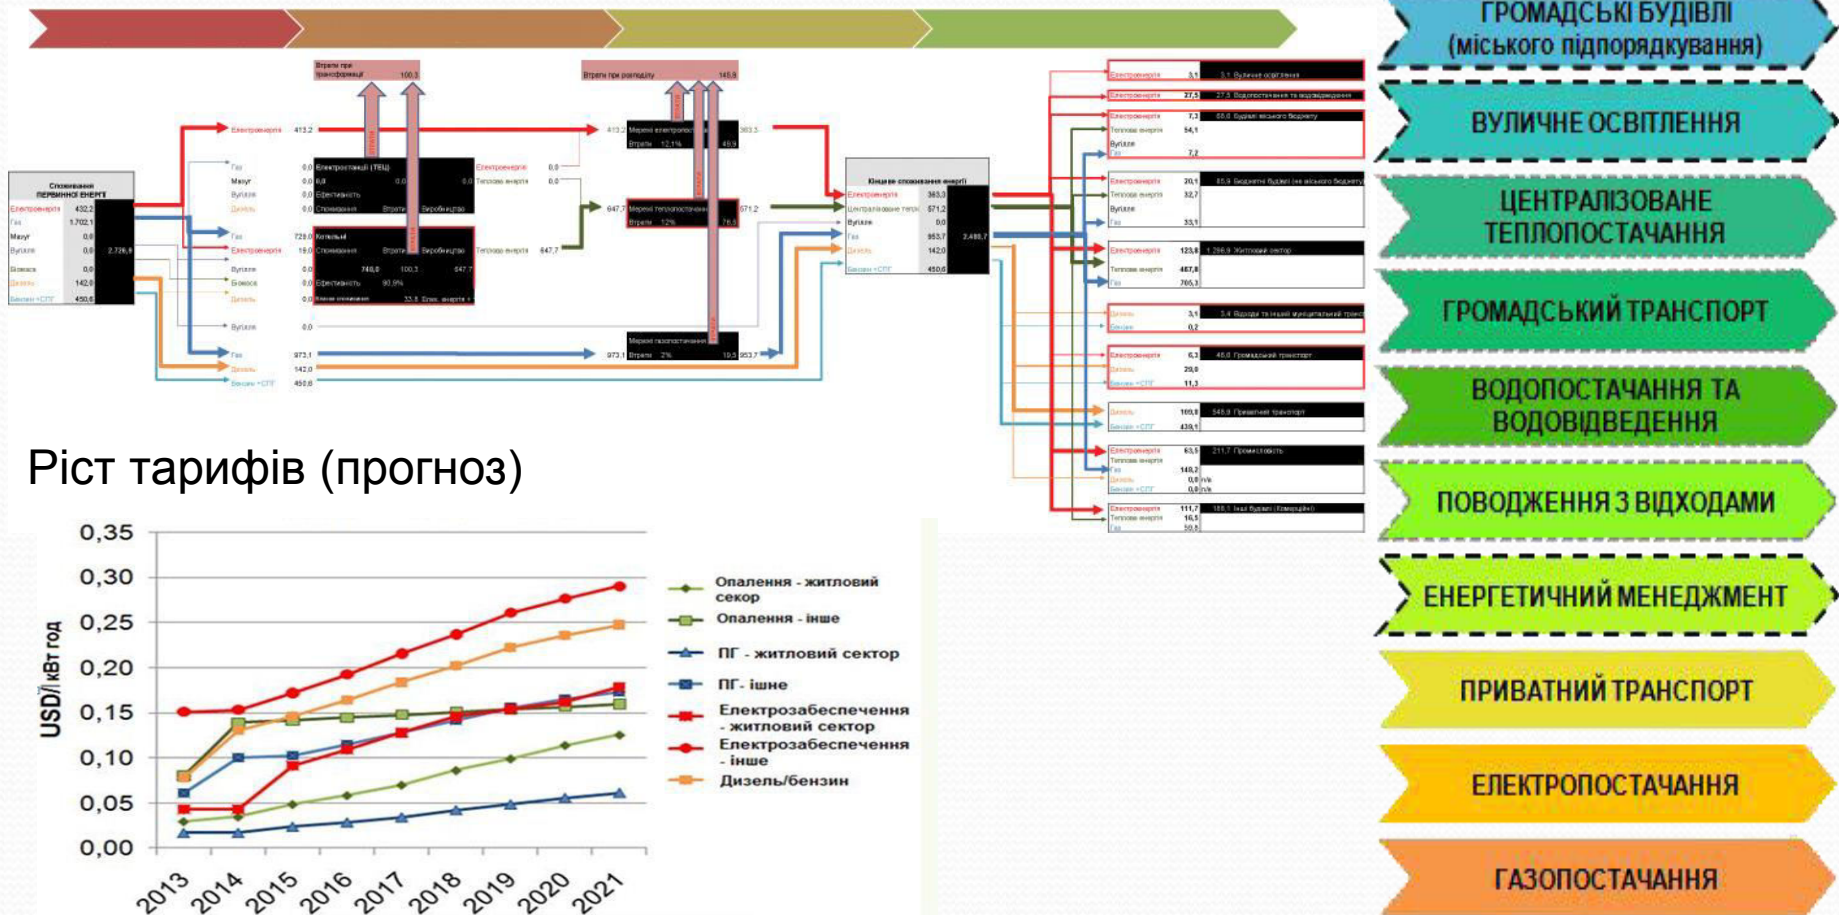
ГРОМАДСЬКІ БУДІВЛІ (міського підпорядкування)

ВУЛИЧНЕ ОСВІТЛЕННЯ

ЦЕНТРАЛІЗОВАНЕ ТЕПЛОПОСТАЧАННЯ

ГРОМАДСЬКИЙ ТРАНСПОРТ

ВОДОПОСТАЧАННЯ ТА ВОДОВІДВЕДЕННЯ

ПОВОДЖЕННЯ З ВІДХОДАМИ

ЕНЕРГЕТИЧНИЙ МЕНЕДЖМЕНТ

ПРИВАТНИЙ ТРАНСПОРТ

ЕЛЕКТРОПОСТАЧАННЯ

ГАЗОПОСТАЧАННЯ

Споживання первинної енергії
Електроенергія 432,2
Газ 1.702,1
Мазут 0,0
Вугілля 0,0 2.726,6
Біомаса 0,0
Дизель 142,0
Бензин +СПГ 450,6

Втрати при трансформації 100,3
Втрати при розподілу 145,9

Електроенергія 413,2
Газ 0,0
Мазут 0,0
Вугілля 0,0
Дизель 0,0
Електростанції (ТЕЦ)
Ефективність
Споживання Втрати Виробництво
Електроенергія 0,0
Теплова енергія 0,0
Газ 728,0
Електроенергія 19,0
Вугілля 0,0
Біомаса 0,0
Дизель 0,0
Котельні
Споживання Втрати Виробництво
740,0 100,3 647,7
Ефективність 90,9%
Теплова енергія 647,7
Вугілля 0,0
Газ 973,1
Дизель 142,0
Бензин +СПГ 450,6

Мережі електропостачання 413,2 383,3
Втрати 12,1% 49,9
Мережі теплопостачання 647,7 571,2
Втрати 12% 76,5
Мережі газопостачання 973,1
Втрати 2% 19,5 953,7

Кінцеве споживання енергії
Електроенергія 383,3
Централізоване тепло 571,2
Вугілля 0,0
Газ 953,7 2.480,7
Дизель 142,0
Бензин +СПГ 450,6

Електроенергія 3,1 3,1 Вуличне освітлення
Електроенергія 27,5 27,5 Водопостачання та водовідведення
Електроенергія 7,3 68,6 Будівлі міського бюджету
Теплова енергія 54,1
Вугілля
Газ 7,2
Електроенергія 20,1 85,9 Бюджетні будівлі (не міського бюджету)
Теплова енергія 32,7
Вугілля
Газ 33,1
Електроенергія 123,8 1.296,9 Житловий сектор
Теплова енергія 467,8
Газ 705,3
Дизель 3,1 3,4 Відходи та інший муніципальний транс
Бензин 0,2
Електроенергія 6,3 46,0 Громадський транспорт
Дизель 28,0
Бензин +СПГ 11,3
Дизель 109,0 548,0 Приватний транспорт
Бензин +СПГ 439,1
Електроенергія 63,5 211,7 Промисловість
Теплова енергія
Газ 148,2
Дизель 0,0 n/a
Бензин +СПГ 0,0 n/a
Електроенергія 111,7 186,1 Інші будівлі (Комерційні)
Теплова енергія 16,5
Газ 58,5

Ріст тарифів (прогноз)

USD/кВт год
0,35
0,30
0,25
0,20
0,15
0,10
0,05
0,00
2013 2014 2015 2016 2017 2018 2019 2020 2021

Опалення - житловий сектор
Опалення - інше
ПГ - житловий сектор
ПГ- інше
Електрозабеспечення - житловий сектор
Електрозабеспечення - інше
Дизель/бензин